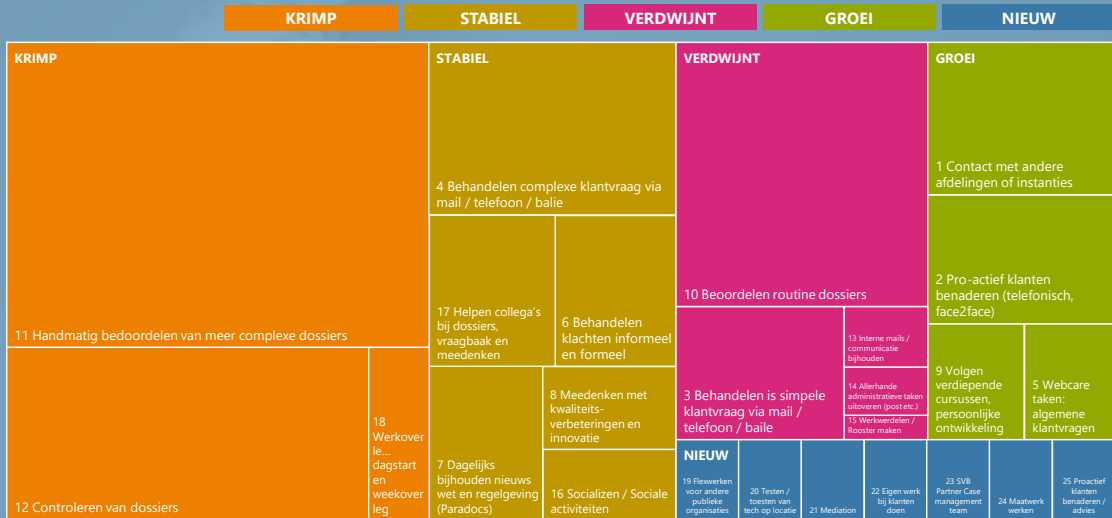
KRIMP STABIEL VERDWIJNT GROEI NIEUW

KRIMP

11 Handmatig bedoordelen van meer complexe dossiers

12 Controleren van dossiers

18 Werkoverle... dagstart en weekoverleg

STABIEL

4 Behandelen complexe klantvraag via mail / telefoon / balie

17 Helpen collega's bij dossiers, vraagbaak en meedenken

6 Behandelen klachten informeel en formeel

7 Dagelijks bijhouden nieuws wet en regelgeving (Paradocs)

8 Meedenken met kwaliteits-verbeteringen en innovatie

16 Socializen / Sociale activiteiten

VERDWIJNT

10 Beoordelen routine dossiers

3 Behandelen is simpele klantvraag via mail / telefoon / baile

13 Interne mails / communicatie bijhouden

14 Allerhande administratieve taken uitoveren (post etc.)

15 Werkverdelen / Rooster maken

GROEI

1 Contact met andere afdelingen of instanties

2 Pro-actief klanten benaderen (telefonisch, face2face)

9 Volgen verdiepende cursussen, persoonlijke ontwikkeling

5 Webcare taken: algemene klantvragen

NIEUW

19 Flexwerken voor andere publieke organisaties

20 Testen / toesten van tech op locatie

21 Mediation

22 Eigen werk bij klanten doen

23 SVB Partner Case management team

24 Maatwerk werken

25 Proactief klanten benaderen / advies